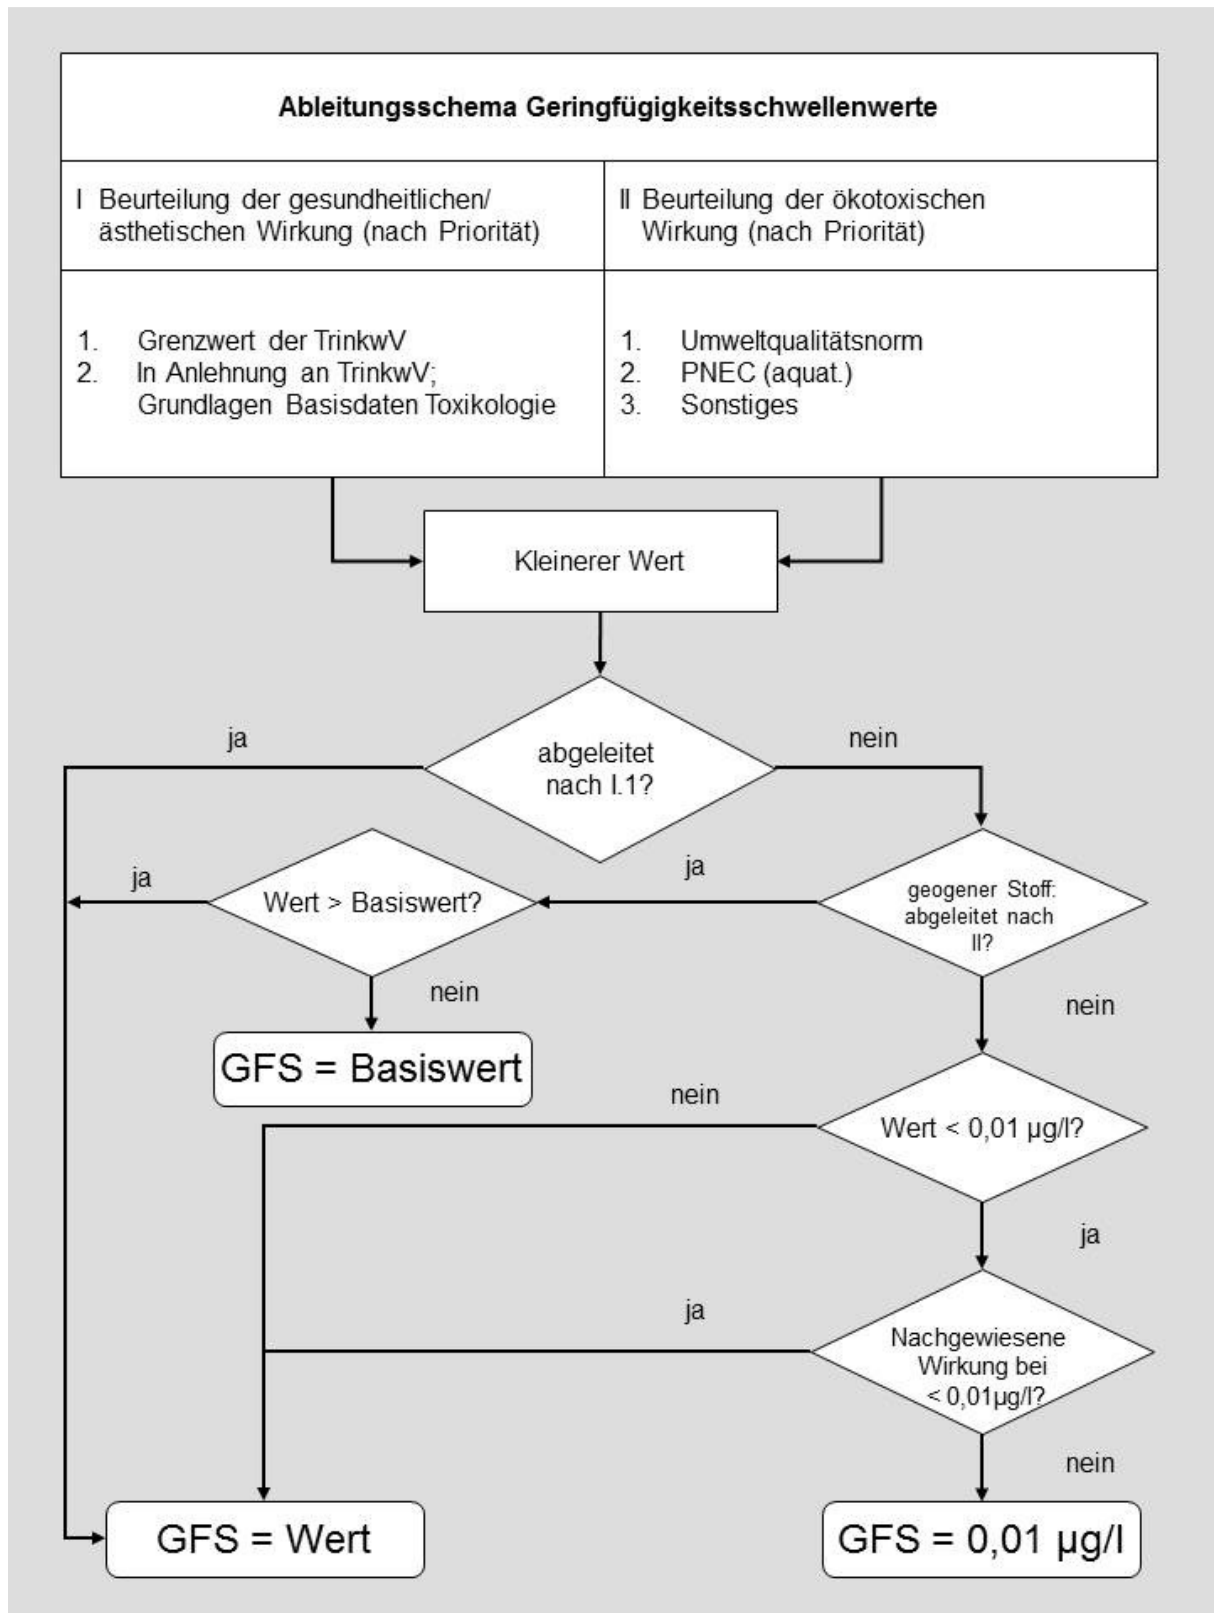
**Ableitungsschema Geringfügigkeitsschwellenwerte**

I Beurteilung der gesundheitlichen/ ästhetischen Wirkung (nach Priorität)

1. Grenzwert der TrinkwV
2. In Anlehnung an TrinkwV; Grundlagen Basisdaten Toxikologie

II Beurteilung der ökotoxischen Wirkung (nach Priorität)

1. Umweltqualitätsnorm
2. PNEC (aquat.)
3. Sonstiges

Kleinerer Wert

abgeleitet nach I.1?

ja

nein

geogener Stoff: abgeleitet nach II?

ja

Wert > Basiswert?

ja

nein

GFS = Basiswert

nein

Wert < 0,01 µg/l?

nein

ja

Nachgewiesene Wirkung bei < 0,01µg/l?

ja

nein

GFS = Wert

GFS = 0,01 µg/l